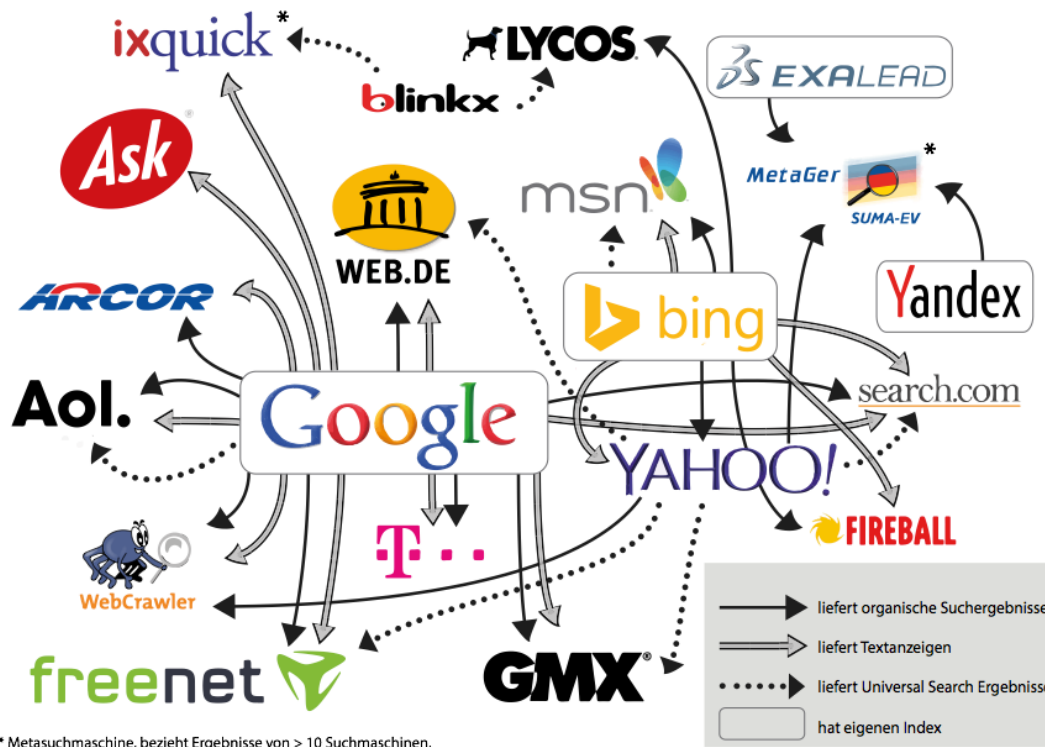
ixquick*
LYCOS
blinkx
EXALEAD
Ask
MetaGer
SUMA-EV*
msn
WEB.DE
Yandex
ARCOR
bing
search.com
Aol.
Google
YAHOO!
FIREBALL
T · · ·
WebCrawler
freenet
GMX

liefert organische Suchergebnisse
liefert Textanzeigen
liefert Universal Search Ergebnisse
hat eigenen Index

* Metasuchmaschine, bezieht Ergebnisse von > 10 Suchmaschinen.